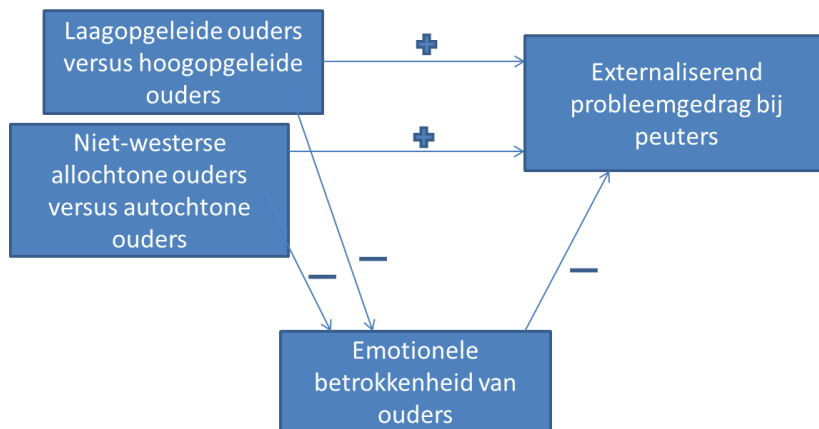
Laagopgeleide ouders versus hoogopgeleide ouders

+

Externaliserend probleemgedrag bij peuters

Niet-westerse allochtone ouders versus autochtone ouders

+

—

—

—

Emotionele betrokkenheid van ouders